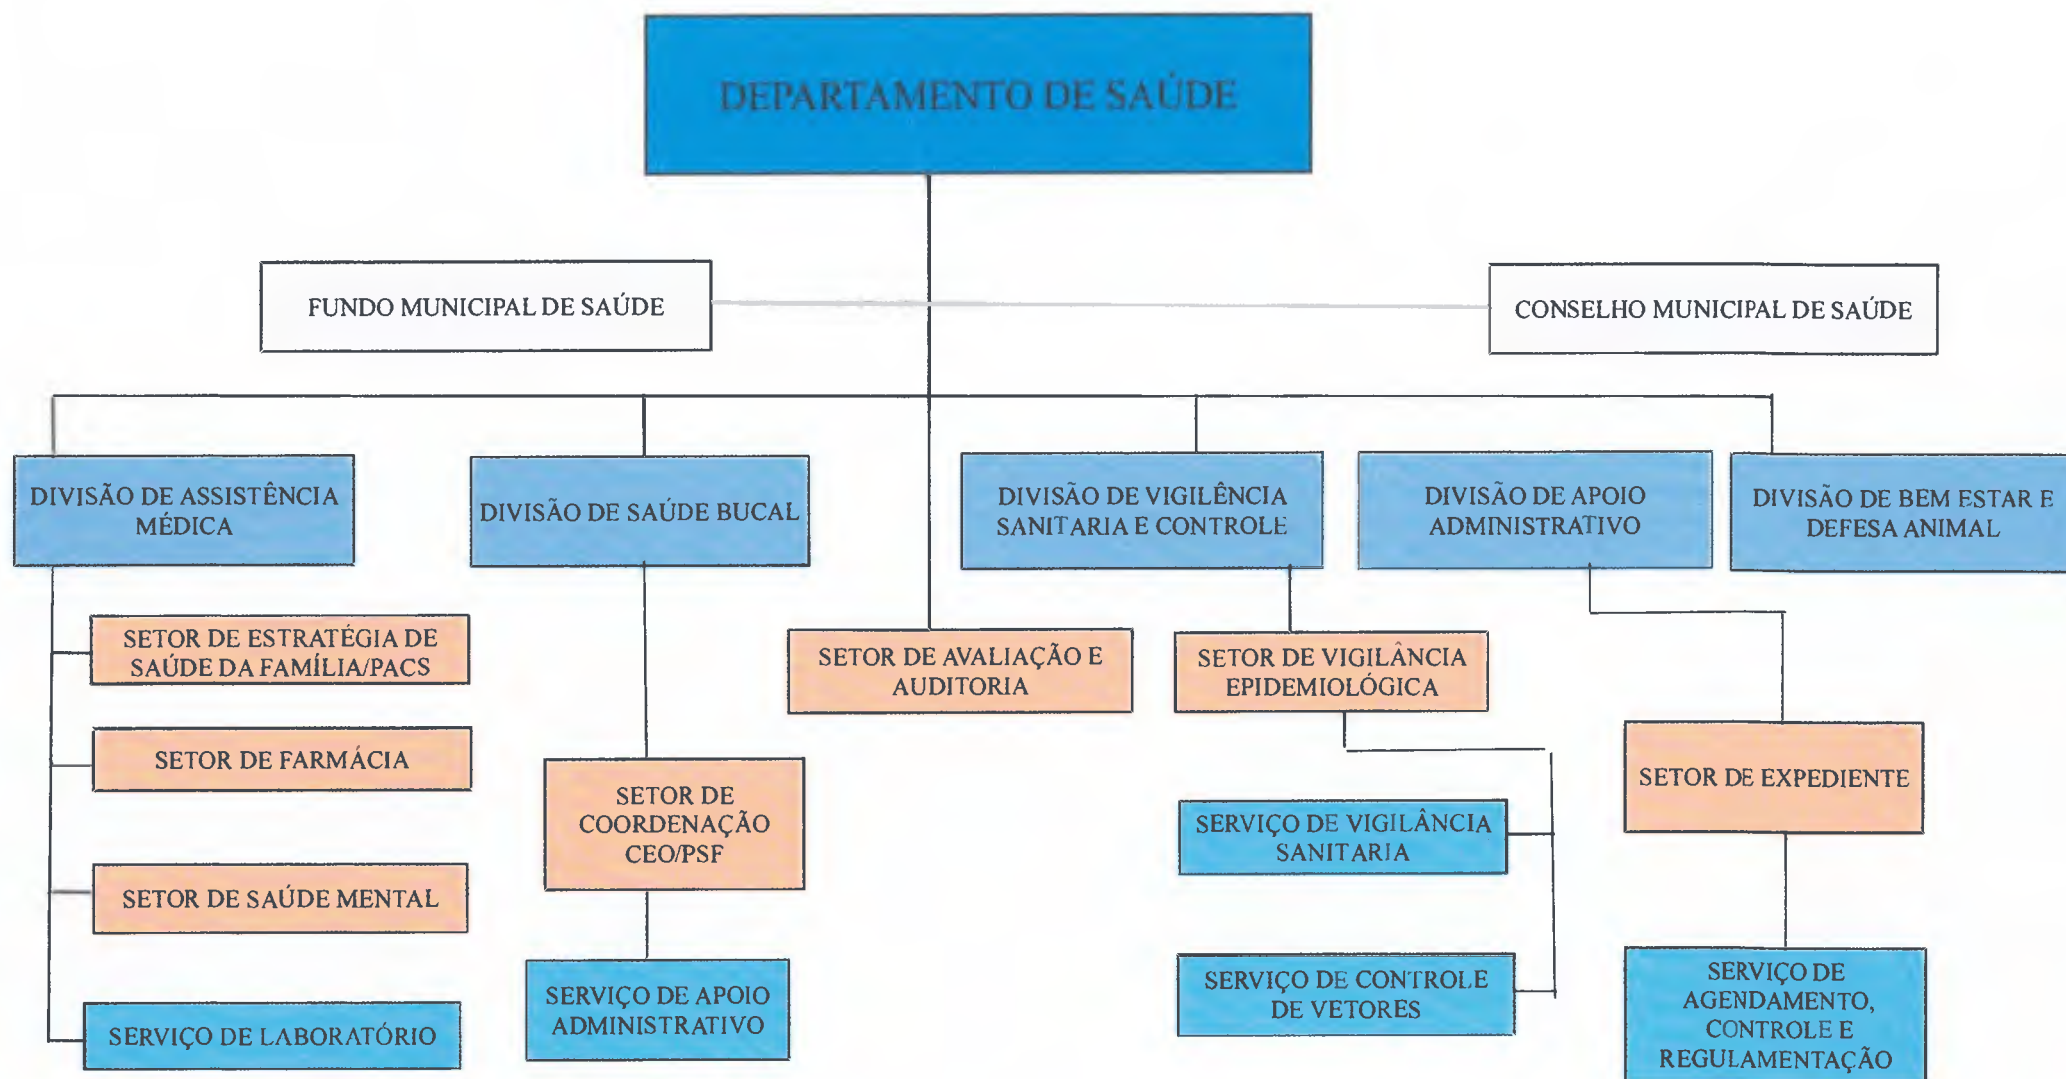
DEPARTAMENTO DE SAÚDE

FUNDO MUNICIPAL DE SAÚDE

CONSELHO MUNICIPAL DE SAÚDE

DIVISÃO DE ASSISTÊNCIA MÉDICA

DIVISÃO DE SAÚDE BUCAL

DIVISÃO DE VIGILÊNCIA SANITARIA E CONTROLE

DIVISÃO DE APOIO ADMINISTRATIVO

DIVISÃO DE BEM ESTAR E DEFESA ANIMAL

SETOR DE ESTRATÉGIA DE SAÚDE DA FAMÍLIA/PACS

SETOR DE FARMÁCIA

SETOR DE SAÚDE MENTAL

SERVIÇO DE LABORATÓRIO

SETOR DE COORDENAÇÃO CEO/PSF

SERVIÇO DE APOIO ADMINISTRATIVO

SETOR DE AVALIAÇÃO E AUDITORIA

SETOR DE VIGILÂNCIA EPIDEMIOLÓGICA

SERVIÇO DE VIGILÂNCIA SANITARIA

SERVIÇO DE CONTROLE DE VETORES

SETOR DE EXPEDIENTE

SERVIÇO DE AGENDAMENTO, CONTROLE E REGULAMENTAÇÃO